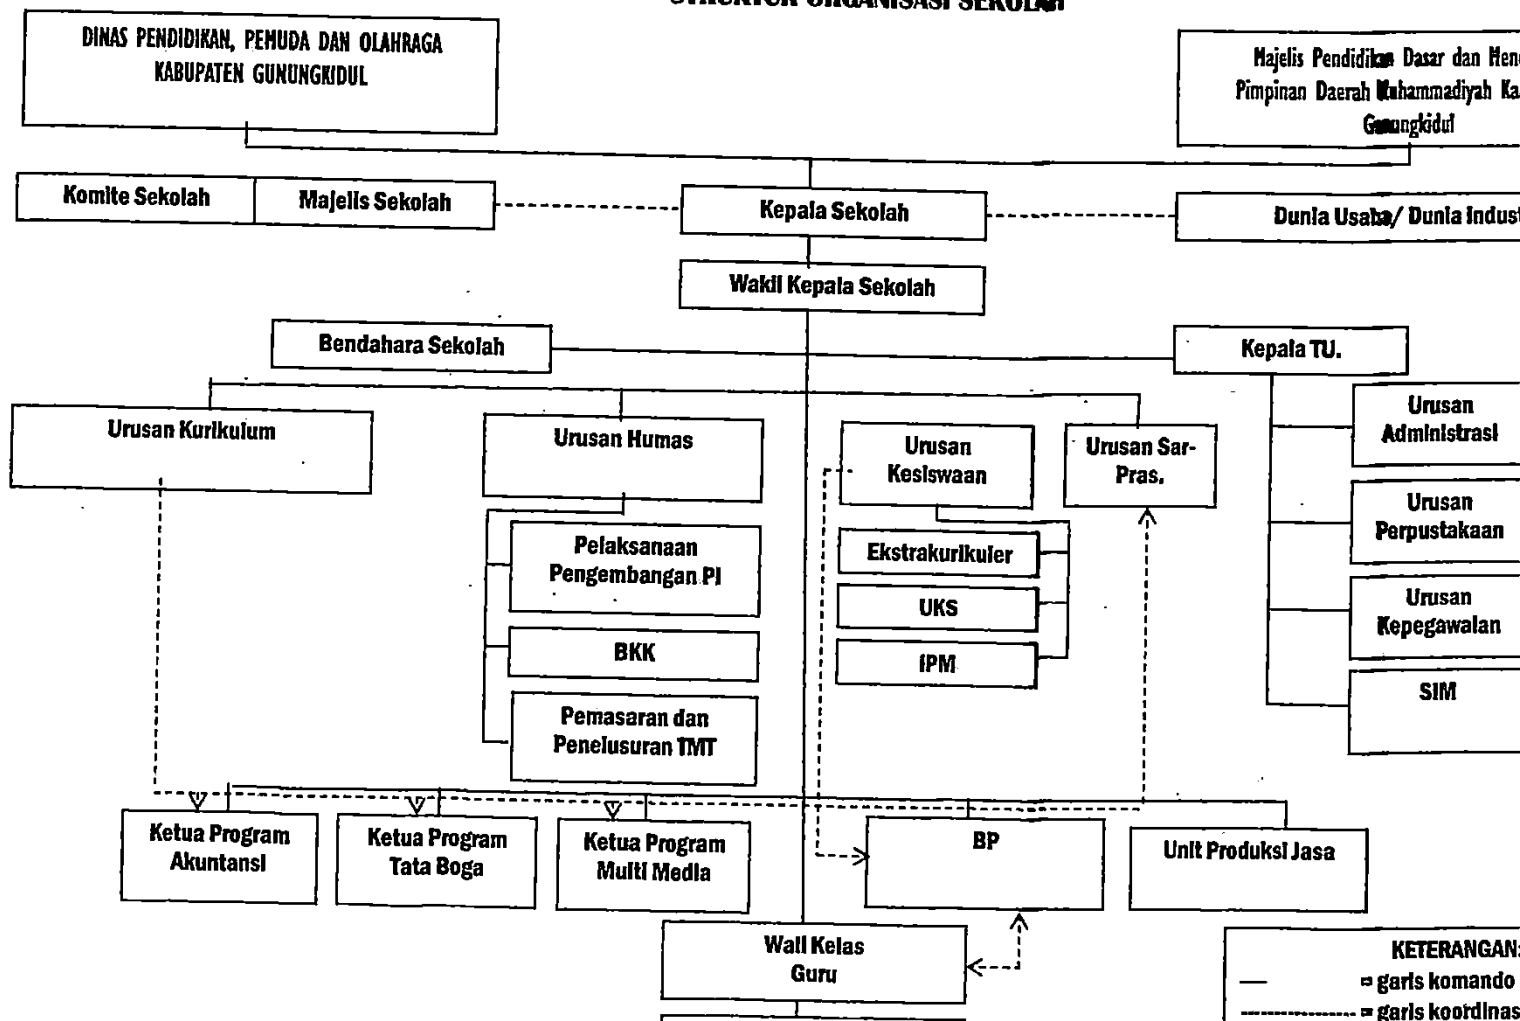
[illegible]

DINAS PENDIDIKAN, PEMUDA DAN OLAHRAGA KABUPATEN GUNUNGKIDUL

Majelis Pendidikan Dasar dan Men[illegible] Pimpinan Daerah Muhammadiyah Ka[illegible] Gunungkidul

Komite Sekolah

Majelis Sekolah

Kepala Sekolah

Dunia Usaha/ Dunia Indus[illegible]

Wakil Kepala Sekolah

Bendahara Sekolah

Kepala TU.

Urusan Kurikulum

Urusan Humas

Urusan Kesiswaan

Urusan Sar-Pras.

Urusan Administrasi

Urusan Perpustakaan

Urusan Kepegawalan

SIM

Pelaksanaan Pengembangan PI

BKK

Pemasaran dan Penelusuran TMT

Ekstrakurikuler

UKS

IPM

Ketua Program Akuntansi

Ketua Program Tata Boga

Ketua Program Multi Media

BP

Unit Produksi Jasa

Wali Kelas Guru

KETERANGAN:
— = garis komando
------- = garis koordinas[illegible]